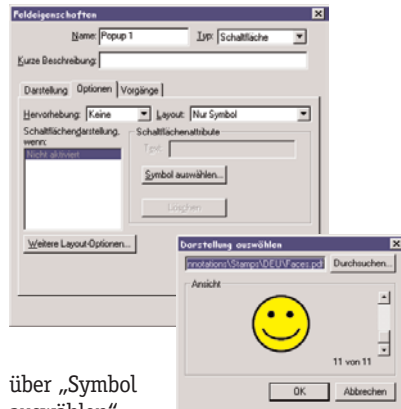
Feldeigenschaften

Name: Popup 1
Typ: Schaltfläche

Kurze Beschreibung:

Darstellung | Optionen | Vorgänge

Hervorhebung: Keine
Layout: Nur Symbol

Schaltflächendarstellung, wenn:
Nicht aktiviert

Schaltflächenattribute
Text:
Symbol auswählen...
Löschen

Weitere Layout-Optionen...

Darstellung auswählen

nnotations\Stamps\DEU\Faces.pdf
Durchsuchen...

Ansicht

11 von 11

OK
Abbrechen

über „Symbol auswählen“